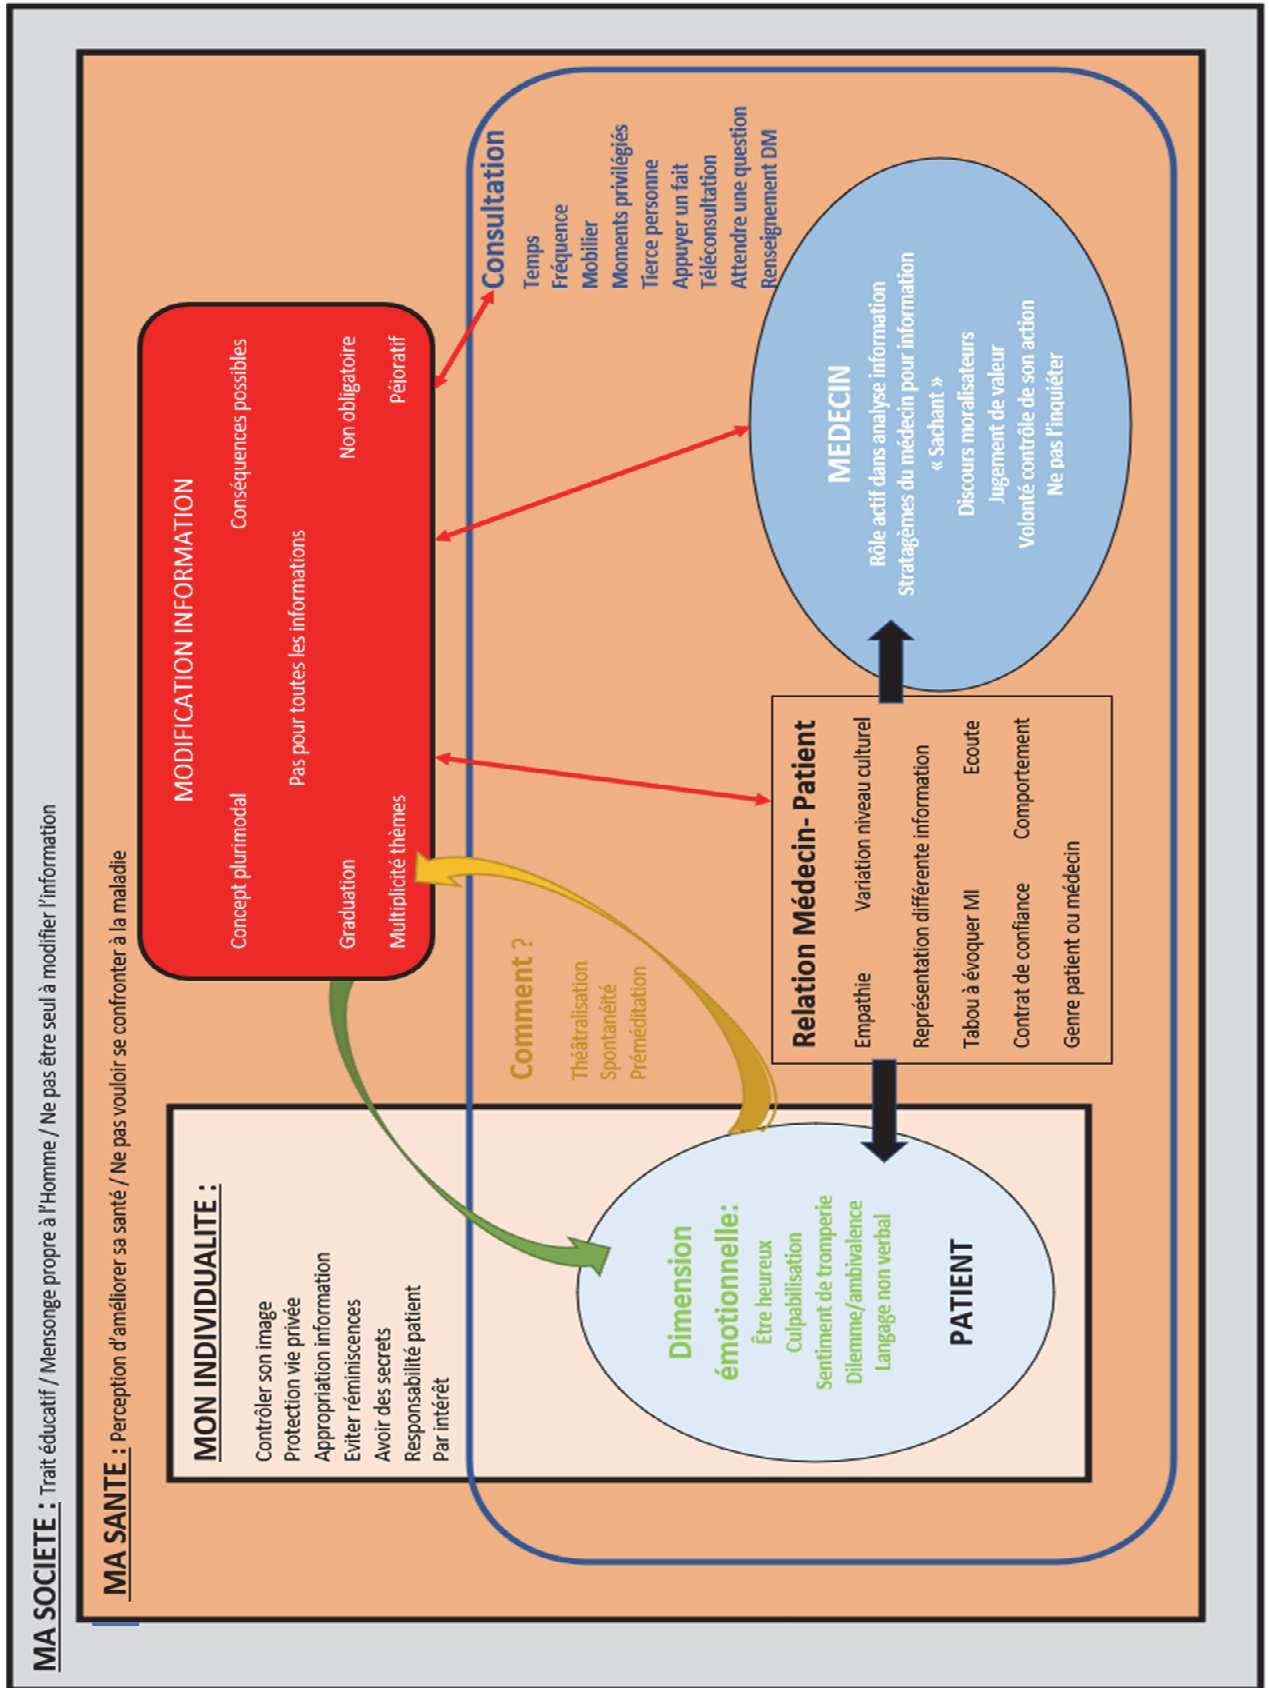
MA SOCIETE : Trait éducatif / Mensonge propre à l'Homme / Ne pas être seul à modifier l'information

MA SANTE : Perception d'améliorer sa santé / Ne pas vouloir se confronter à la maladie

MON INDIVIDUALITE :

Contrôler son image
Protection vie privée
Appropriation information
Eviter réminiscences
Avoir des secrets
Responsabilité patient
Par intérêt

MODIFICATION INFORMATION

Concept plurimodal
Conséquences possibles
Pas pour toutes les informations
Graduation
Non obligatoire
Multiplicité thèmes
Péjoratif

Consultation
Temps
Fréquence
Mobilier
Moments privilégiés
Tierce personne
Appuyer un fait
Téléconsultation
Attendre une question
Renseignement DM

MEDECIN
Rôle actif dans analyse information
Stratagèmes du médecin pour information
« Sachant »
Discours moralisateurs
Jugement de valeur
Volonté contrôle de son action
Ne pas l'inquiéter

Comment ?
Théâtralisation
Spontanéité
Préméditation

Relation Médecin- Patient
Empathie
Variation niveau culturel
Représentation différente information
Tabou à évoquer MI
Ecoute
Contrat de confiance
Comportement
Genre patient ou médecin

Dimension émotionnelle:
Être heureux
Culpabilisation
Sentiment de tromperie
Dilemme/ambivalence
Langage non verbal

PATIENT